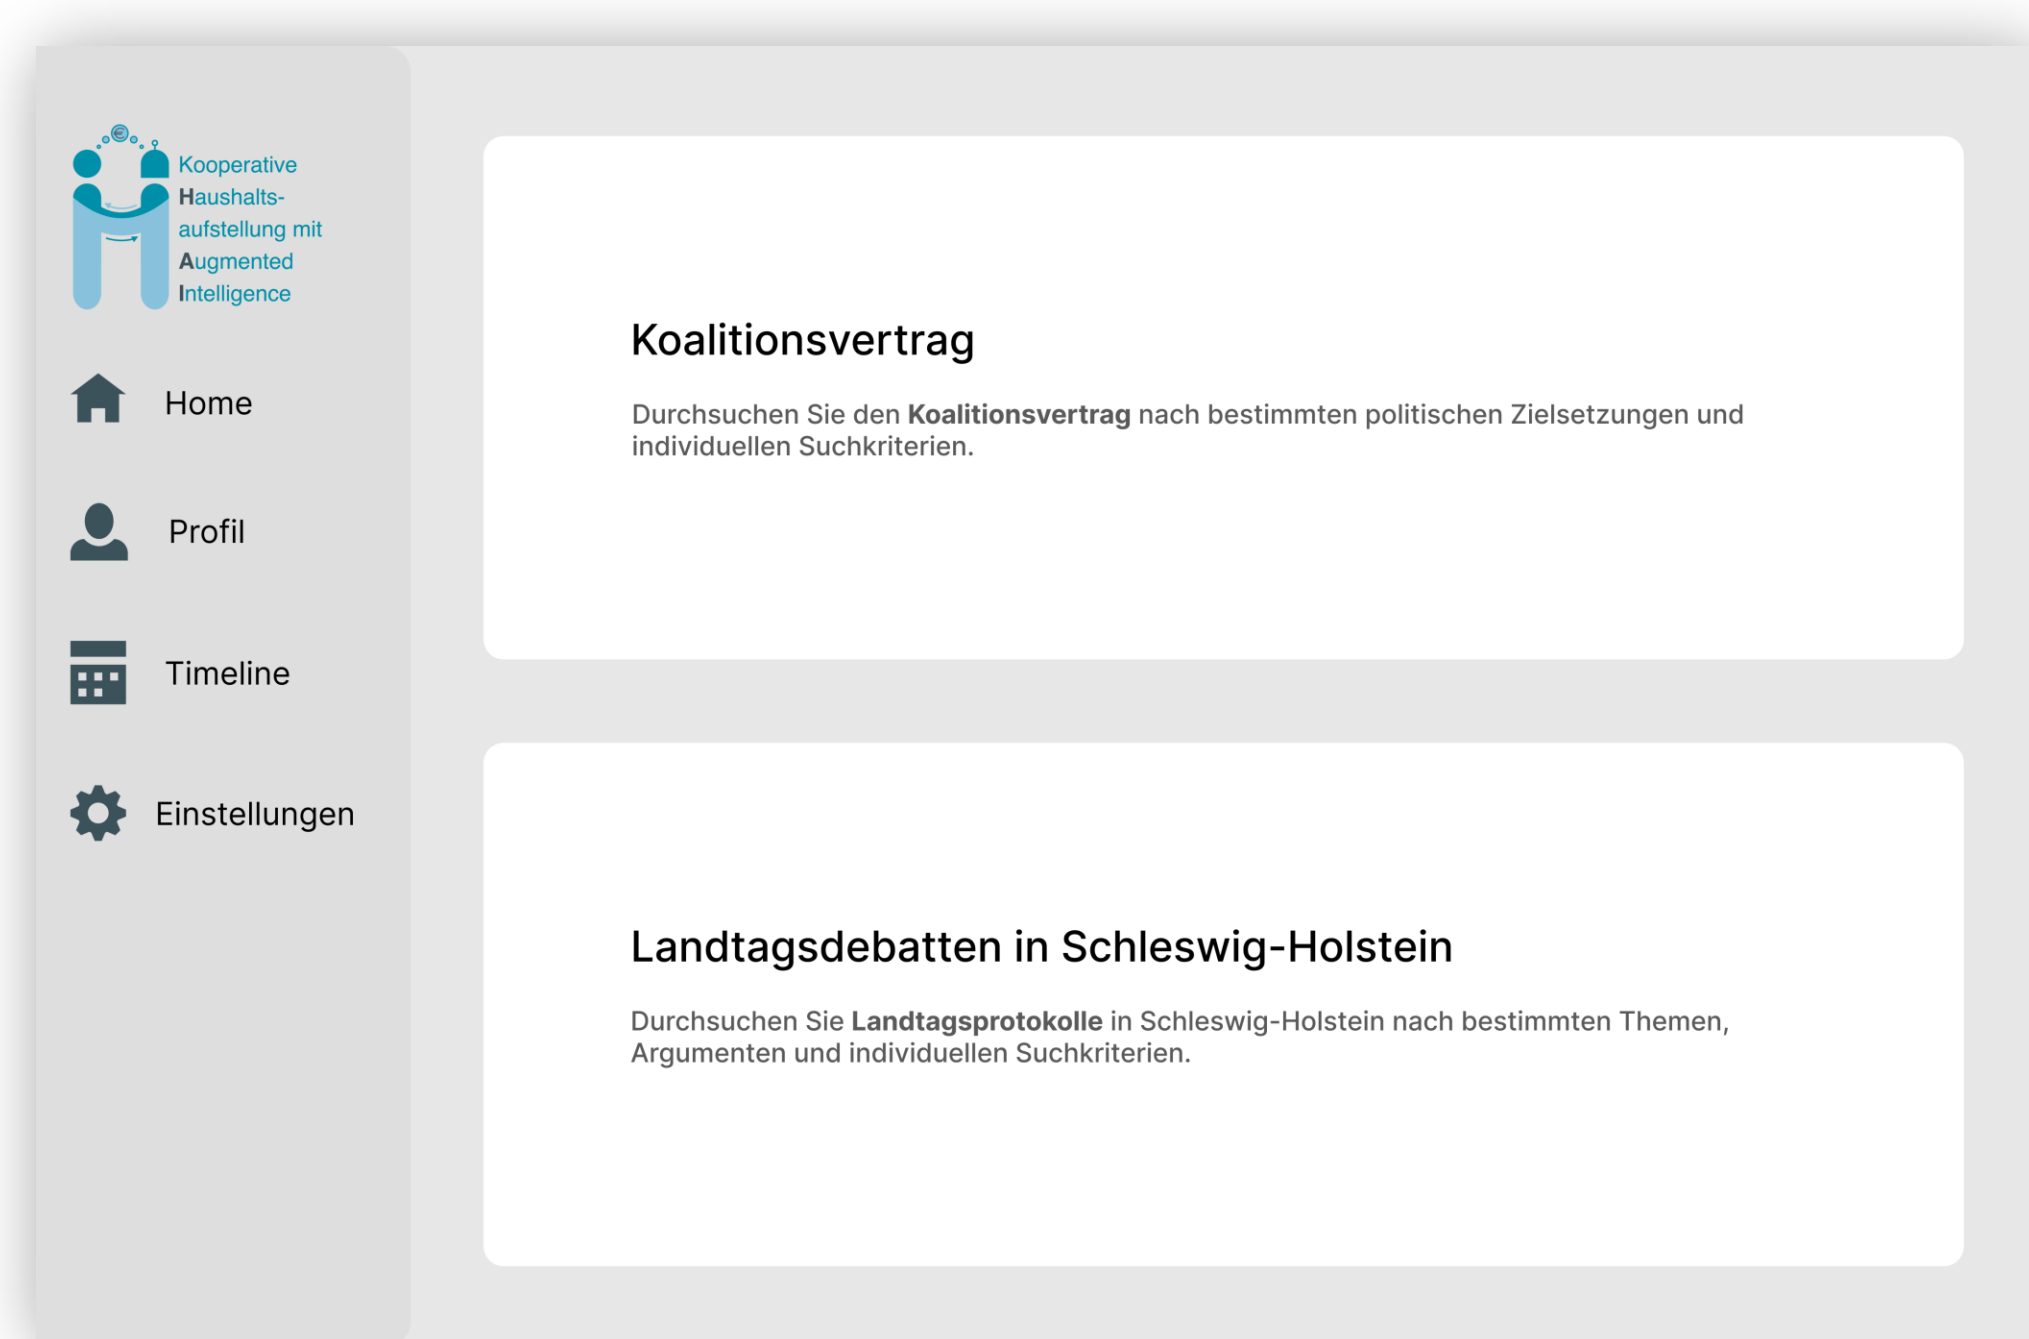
Kooperative
Haushalts-
aufstellung mit
Augmented
Intelligence

Home

Profil

Timeline

Einstellungen

Koalitionsvertrag

Durchsuchen Sie den **Koalitionsvertrag** nach bestimmten politischen Zielsetzungen und individuellen Suchkriterien.

Landtagsdebatten in Schleswig-Holstein

Durchsuchen Sie **Landtagsprotokolle** in Schleswig-Holstein nach bestimmten Themen, Argumenten und individuellen Suchkriterien.